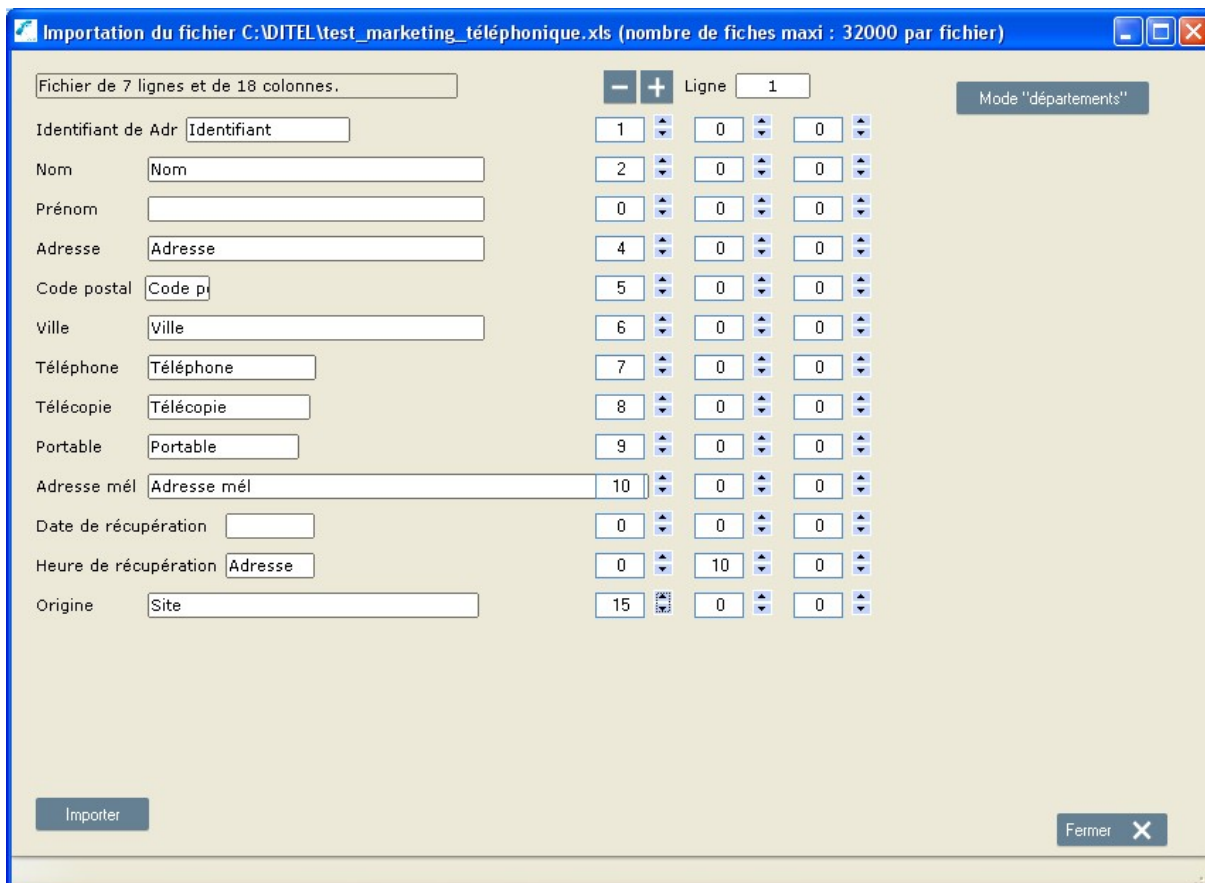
Importation du fichier C:\DITEL\test_marketing_téléphonique.xls (nombre de fiches maxi : 32000 par fichier)

Fichier de 7 lignes et de 18 colonnes.

− + Ligne 1

Mode "départements"

| | | | | |
|---|---|---|---|---|
| Identifiant de Adr | Identifiant | 1 | 0 | 0 |
| Nom | Nom | 2 | 0 | 0 |
| Prénom | | 0 | 0 | 0 |
| Adresse | Adresse | 4 | 0 | 0 |
| Code postal | Code p | 5 | 0 | 0 |
| Ville | Ville | 6 | 0 | 0 |
| Téléphone | Téléphone | 7 | 0 | 0 |
| Télécopie | Télécopie | 8 | 0 | 0 |
| Portable | Portable | 9 | 0 | 0 |
| Adresse mél | Adresse mél | 10 | 0 | 0 |
| Date de récupération | | 0 | 0 | 0 |
| Heure de récupération | Adresse | 0 | 10 | 0 |
| Origine | Site | 15 | 0 | 0 |

Importer

Fermer